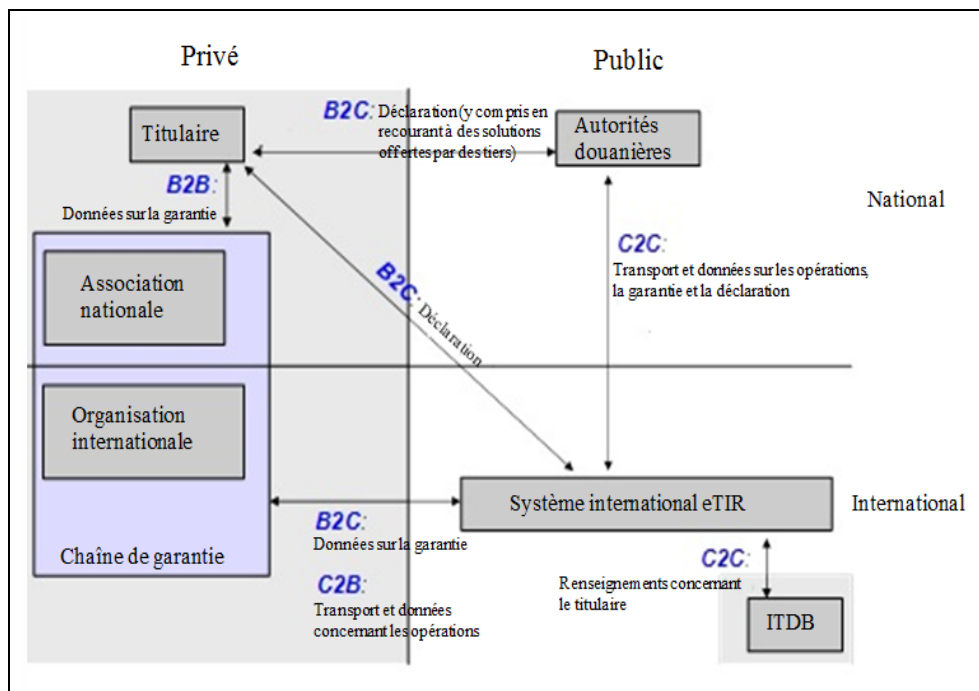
Privé

Public

Titulaire

B2C: Déclaration (y compris en recourant à des solutions offertes par des tiers)

Autorités douanières

National

B2B: Données sur la garantie

C2C: Transport et données sur les opérations, la garantie et la déclaration

Association nationale

B2C: Déclaration

Organisation internationale

Système international eTIR

International

B2C: Données sur la garantie

Chaîne de garantie

C2C: Renseignements concernant le titulaire

C2B: Transport et données concernant les opérations

ITDB